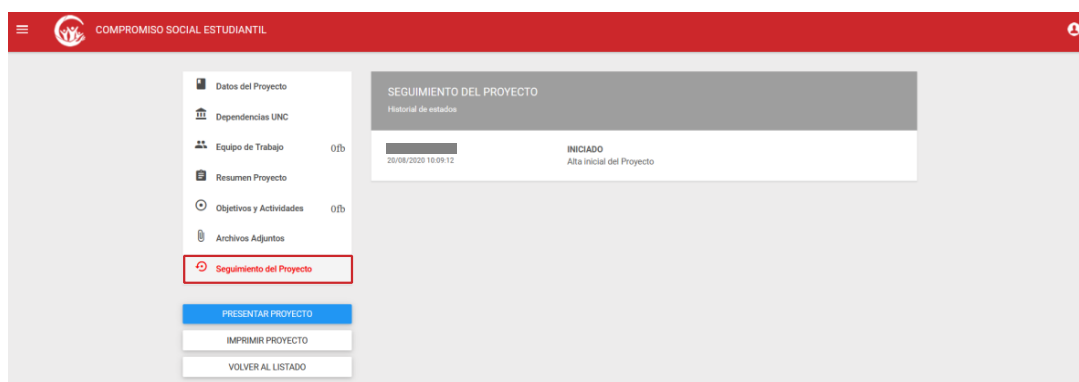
COMPROMISO SOCIAL ESTUDIANTIL

Datos del Proyecto
Dependencias UNC
Equipo de Trabajo 0fb
Resumen Proyecto
Objetivos y Actividades 0fb
Archivos Adjuntos
Seguimiento del Proyecto

PRESENTAR PROYECTO
IMPRIMIR PROYECTO
VOLVER AL LISTADO

SEGUIMIENTO DEL PROYECTO
Historial de estados

20/08/2020 10:09:12
INICIADO
Alta inicial del Proyecto